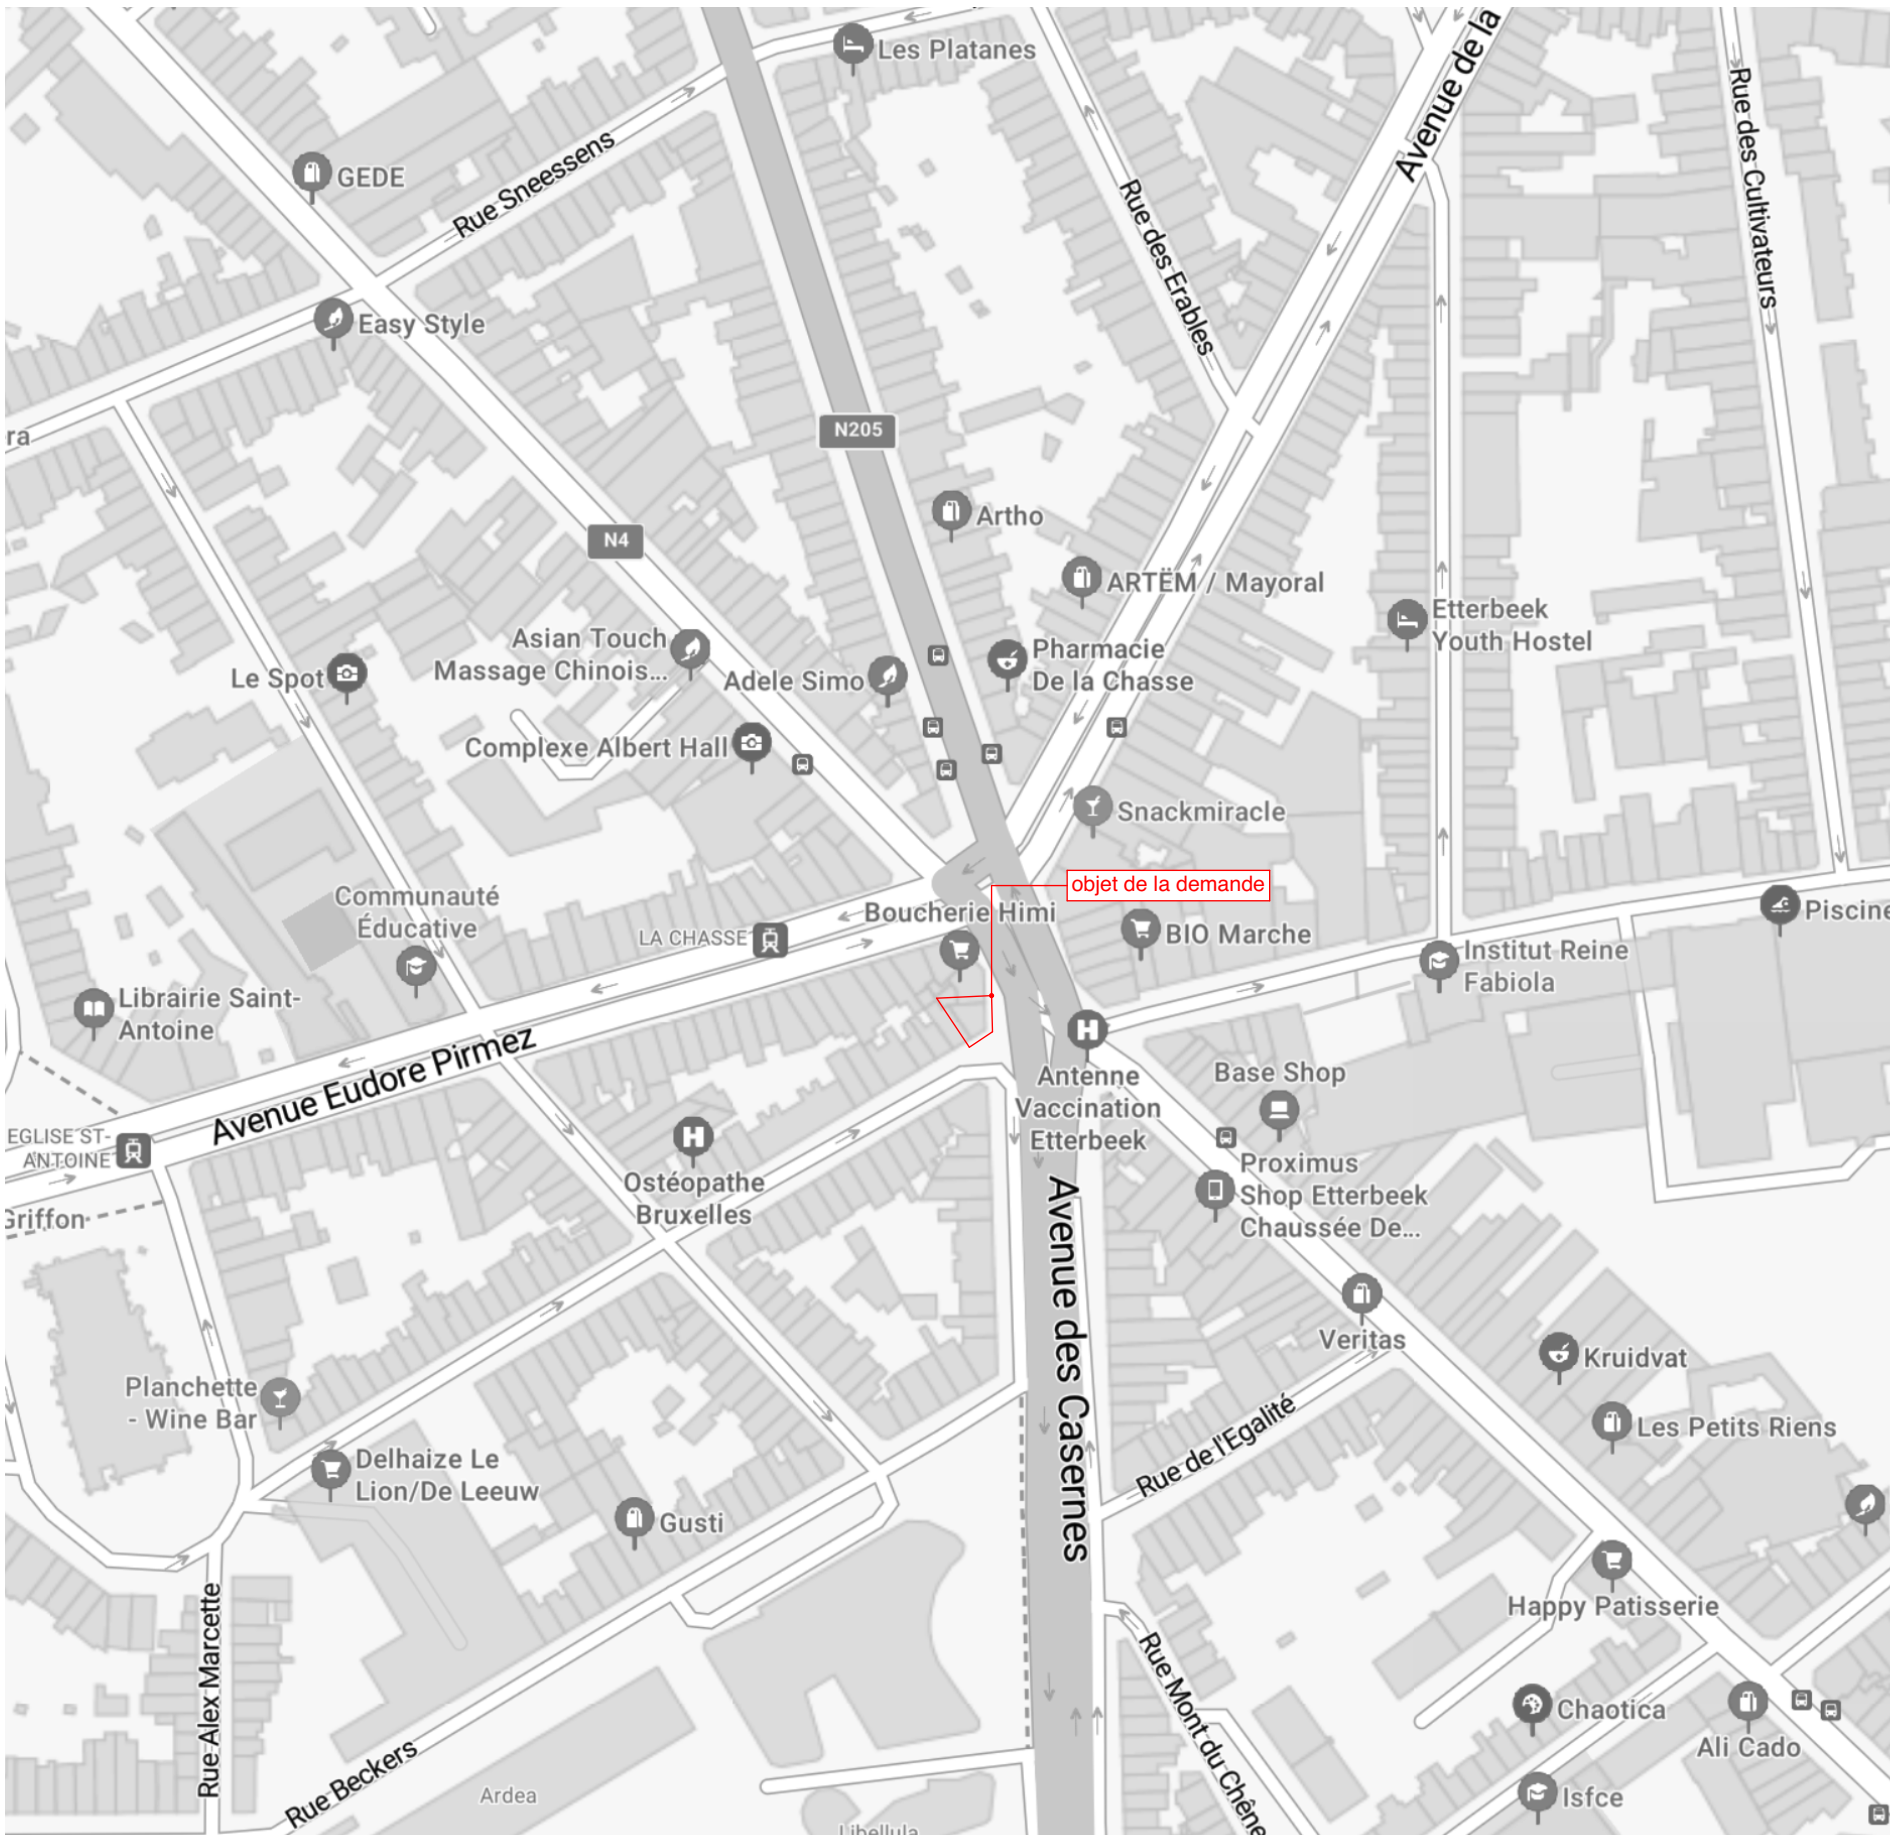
Les Platanes
GEDE
Rue Sneessens
Avenue de la
Rue des Cultivateurs
Rue des Erables
Easy Style
ra
N205
N4
Artho
ARTËM / Mayoral
Etterbeek Youth Hostel
Asian Touch Massage Chinois...
Le Spot
Adele Simo
Pharmacie De la Chasse
Complexe Albert Hall
Snackmiracle
objet de la demande
Communauté Éducative
Boucherie Himi
LA CHASSE
BIO Marche
Piscine
Institut Reine Fabiola
Librairie Saint-Antoine
Avenue Eudore Pirmez
Antenne Vaccination Etterbeek
Base Shop
EGLISE ST-ANTOINE
Ostéopathe Bruxelles
Proximus Shop Etterbeek Chaussée De...
Griffon
Avenue des Casernes
Veritas
Kruidvat
Planchette - Wine Bar
Les Petits Riens
Rue de l'Egalité
Delhaize Le Lion/De Leeuw
Gusti
Happy Patisserie
Rue Alex Marcette
Rue Mont du Chêne
Chaotica
Ali Cado
Rue Beckers
Ardea
Isfce
Libellula